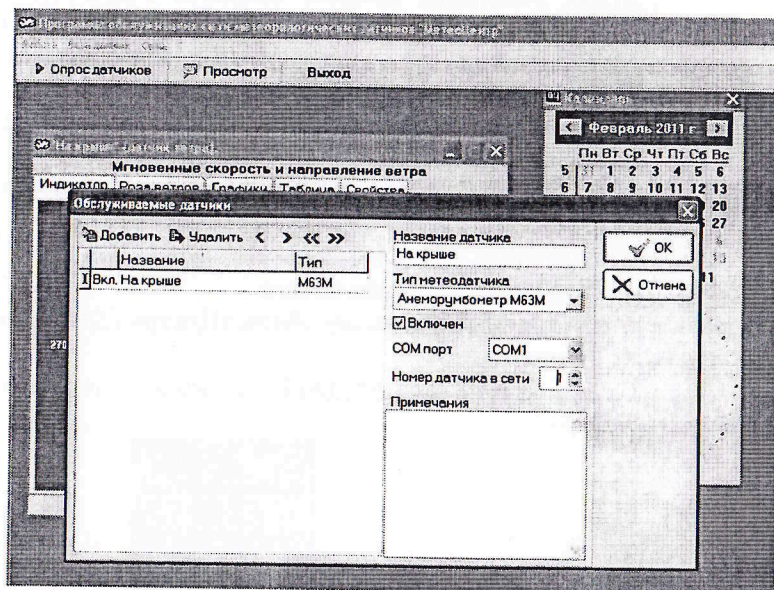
Программа обслуживания сети метеорологических датчиков "Метеосенор"
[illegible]

Опрос датчиков
Просмотр
Выход

Календарь
Февраль 2011 г.
Пн Вт Ср Чт Пт Сб Вс
31 1 2 3 4 5 6
7 8 9 10 11 12 13
20
27

На крыше: датчик ветра
Мгновенные скорость и направление ветра
Индикатор
Роза ветров
Графики
Таблица
Свойства

270

Обслуживаемые датчики
Добавить
Удалить
< > << >>

| | Название | Тип |
|---|---|---|
| I | Вкл. На крыше | М63М |

Название датчика
На крыше
Тип метеодатчика
Анеморумбометр М63М
Включен
COM порт
COM1
Номер датчика в сети
1
Примечания

OK
Отмена